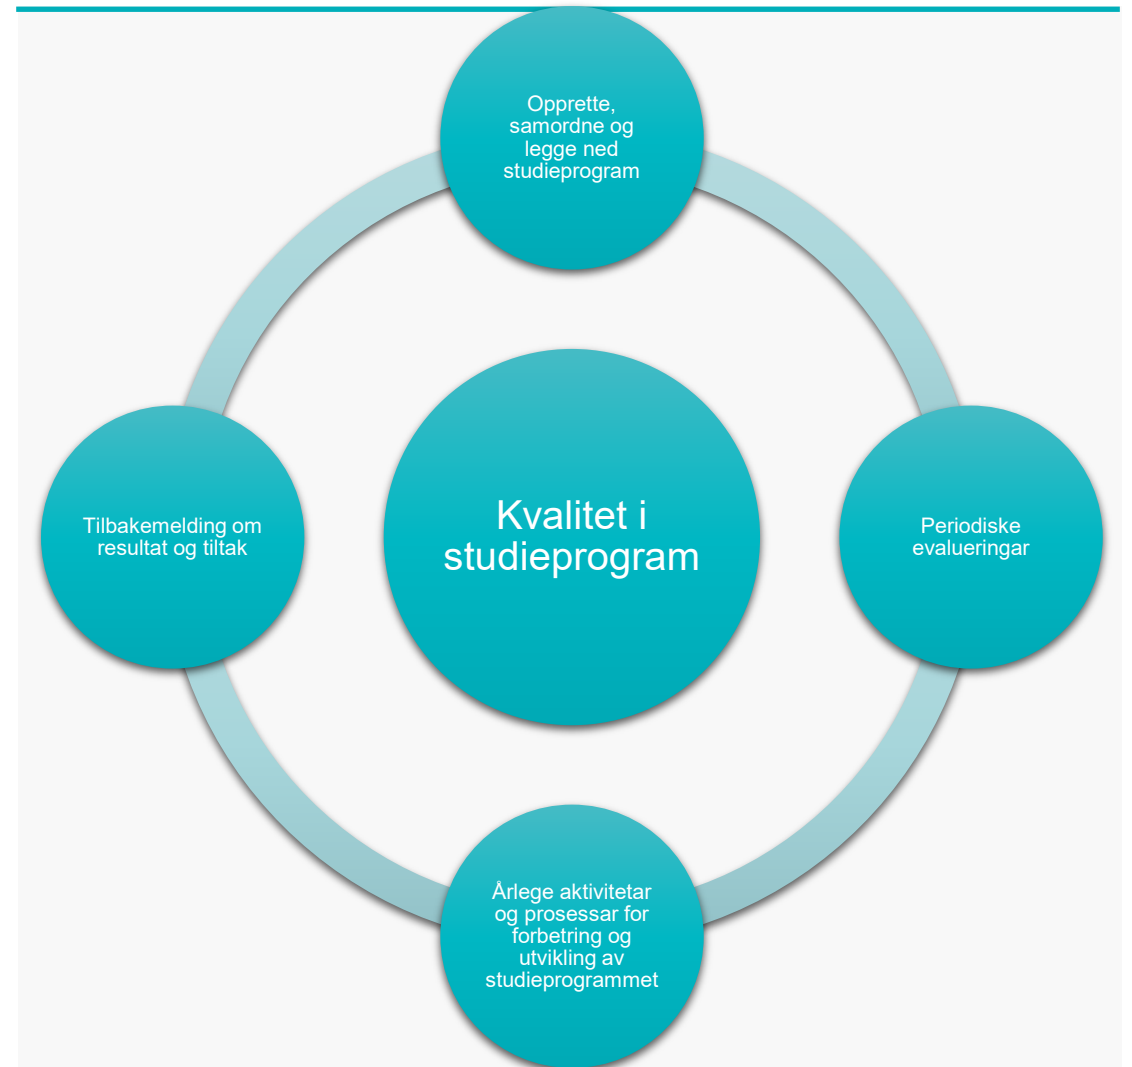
Opprette, samordne og legge ned studieprogram

Tilbakemelding om resultat og tiltak

Kvalitet i studieprogram

Periodiske evalueringar

Årlege aktivitetar og prosessar for forbetring og utvikling av studieprogrammet